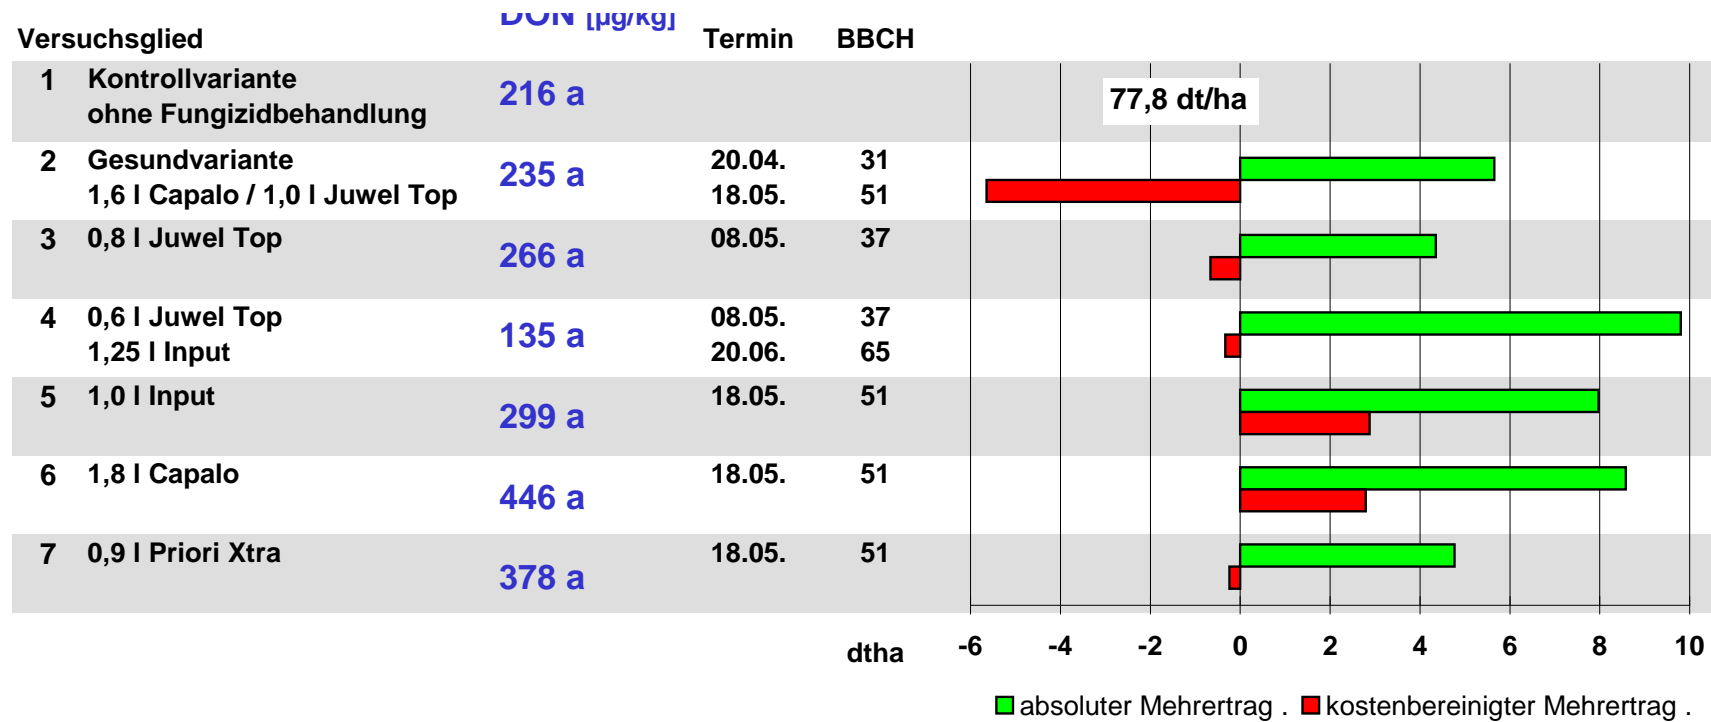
| Versuchsglied | | DON [µg/kg] | Termin | BBCH |
|---|---|---|---|---|
| 1 | Kontrollvariante ohne Fungizidbehandlung | 216 a | | |
| 2 | Gesundvariante 1,6 l Capalo / 1,0 l Juwel Top | 235 a | 20.04. 18.05. | 31 51 |
| 3 | 0,8 l Juwel Top | 266 a | 08.05. | 37 |
| 4 | 0,6 l Juwel Top 1,25 l Input | 135 a | 08.05. 20.06. | 37 65 |
| 5 | 1,0 l Input | 299 a | 18.05. | 51 |
| 6 | 1,8 l Capalo | 446 a | 18.05. | 51 |
| 7 | 0,9 l Priori Xtra | 378 a | 18.05. | 51 |

77,8 dt/ha

dtha

-6 -4 -2 0 2 4 6 8 10

absoluter Mehrertrag . kostenbereinigter Mehrertrag .